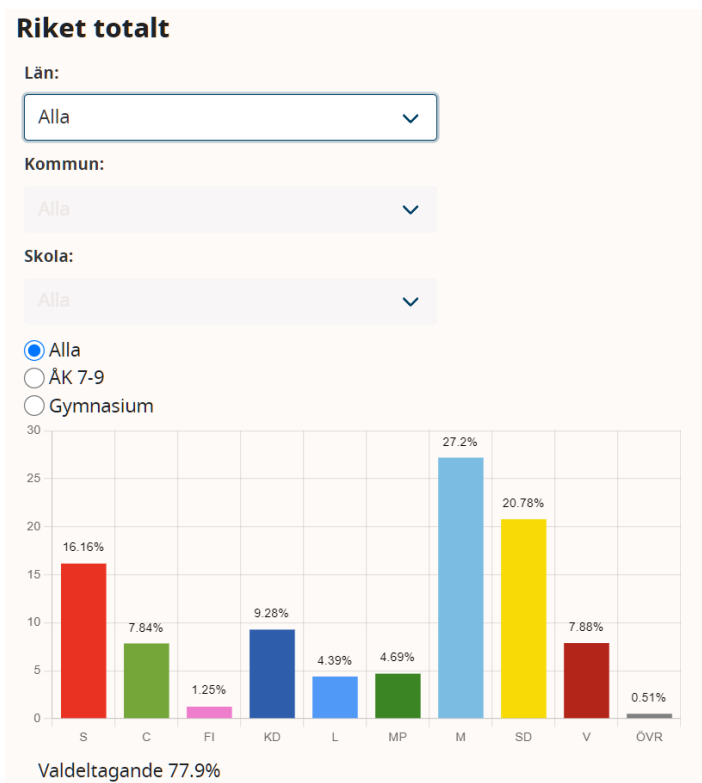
Riket totalt

Län:

Alla

Kommun:

Alla

Skola:

Alla

Alla
ÅK 7-9
Gymnasium

30
25
20
15
10
5
0

16.16%
7.84%
1.25%
9.28%
4.39%
4.69%
27.2%
20.78%
7.88%
0.51%

S
C
FI
KD
L
MP
M
SD
V
ÖVR

Valdeltagande 77.9%